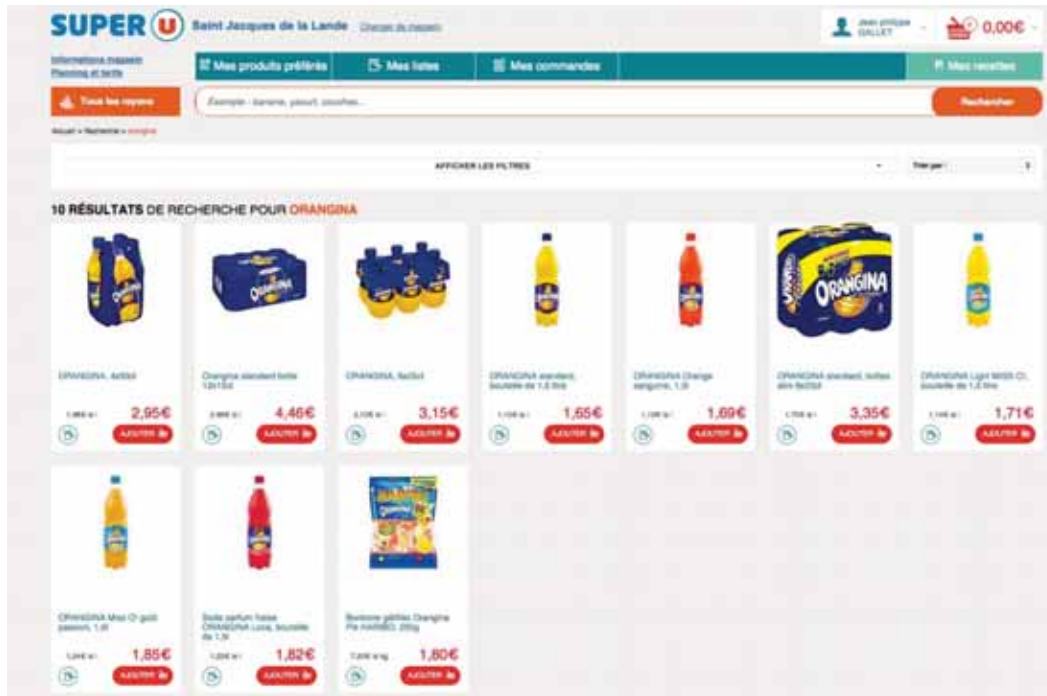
SUPER U Saint Jacques de la Lande Changer de magasin

Jean philippe GALLET 0,00€

Informations magasin
Planning et tarifs

Mes produits préférés | Mes listes | Mes commandes | Mes recettes

Tous les rayons | Exemple : banane, yaourt, couches... | Rechercher

Accueil > Recherche > orangina

AFFICHER LES FILTRES | Trier par :

10 RÉSULTATS DE RECHERCHE POUR ORANGINA

ORANGINA, 4x50cl
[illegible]
2,95€
AJOUTER

Orangina standard boîte 12x33cl
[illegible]
4,46€
AJOUTER

ORANGINA, 6x25cl
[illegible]
3,15€
AJOUTER

ORANGINA standard, bouteille de 1,5 litre
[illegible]
1,65€
AJOUTER

ORANGINA Orange sanguine, 1,5l
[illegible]
1,69€
AJOUTER

ORANGINA standard, boîtes slim 6x33cl
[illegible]
3,35€
AJOUTER

ORANGINA Light MISS O!, bouteille de 1,5 litre
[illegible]
1,71€
AJOUTER

ORANGINA Miss O! goût passion, 1,4l
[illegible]
1,85€
AJOUTER

Soda parfum fraise ORANGINA Lova, bouteille de 1,5l
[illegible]
1,82€
AJOUTER

Bonbons gélifiés Orangina Pik HARIBO, 200g
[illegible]
1,80€
AJOUTER